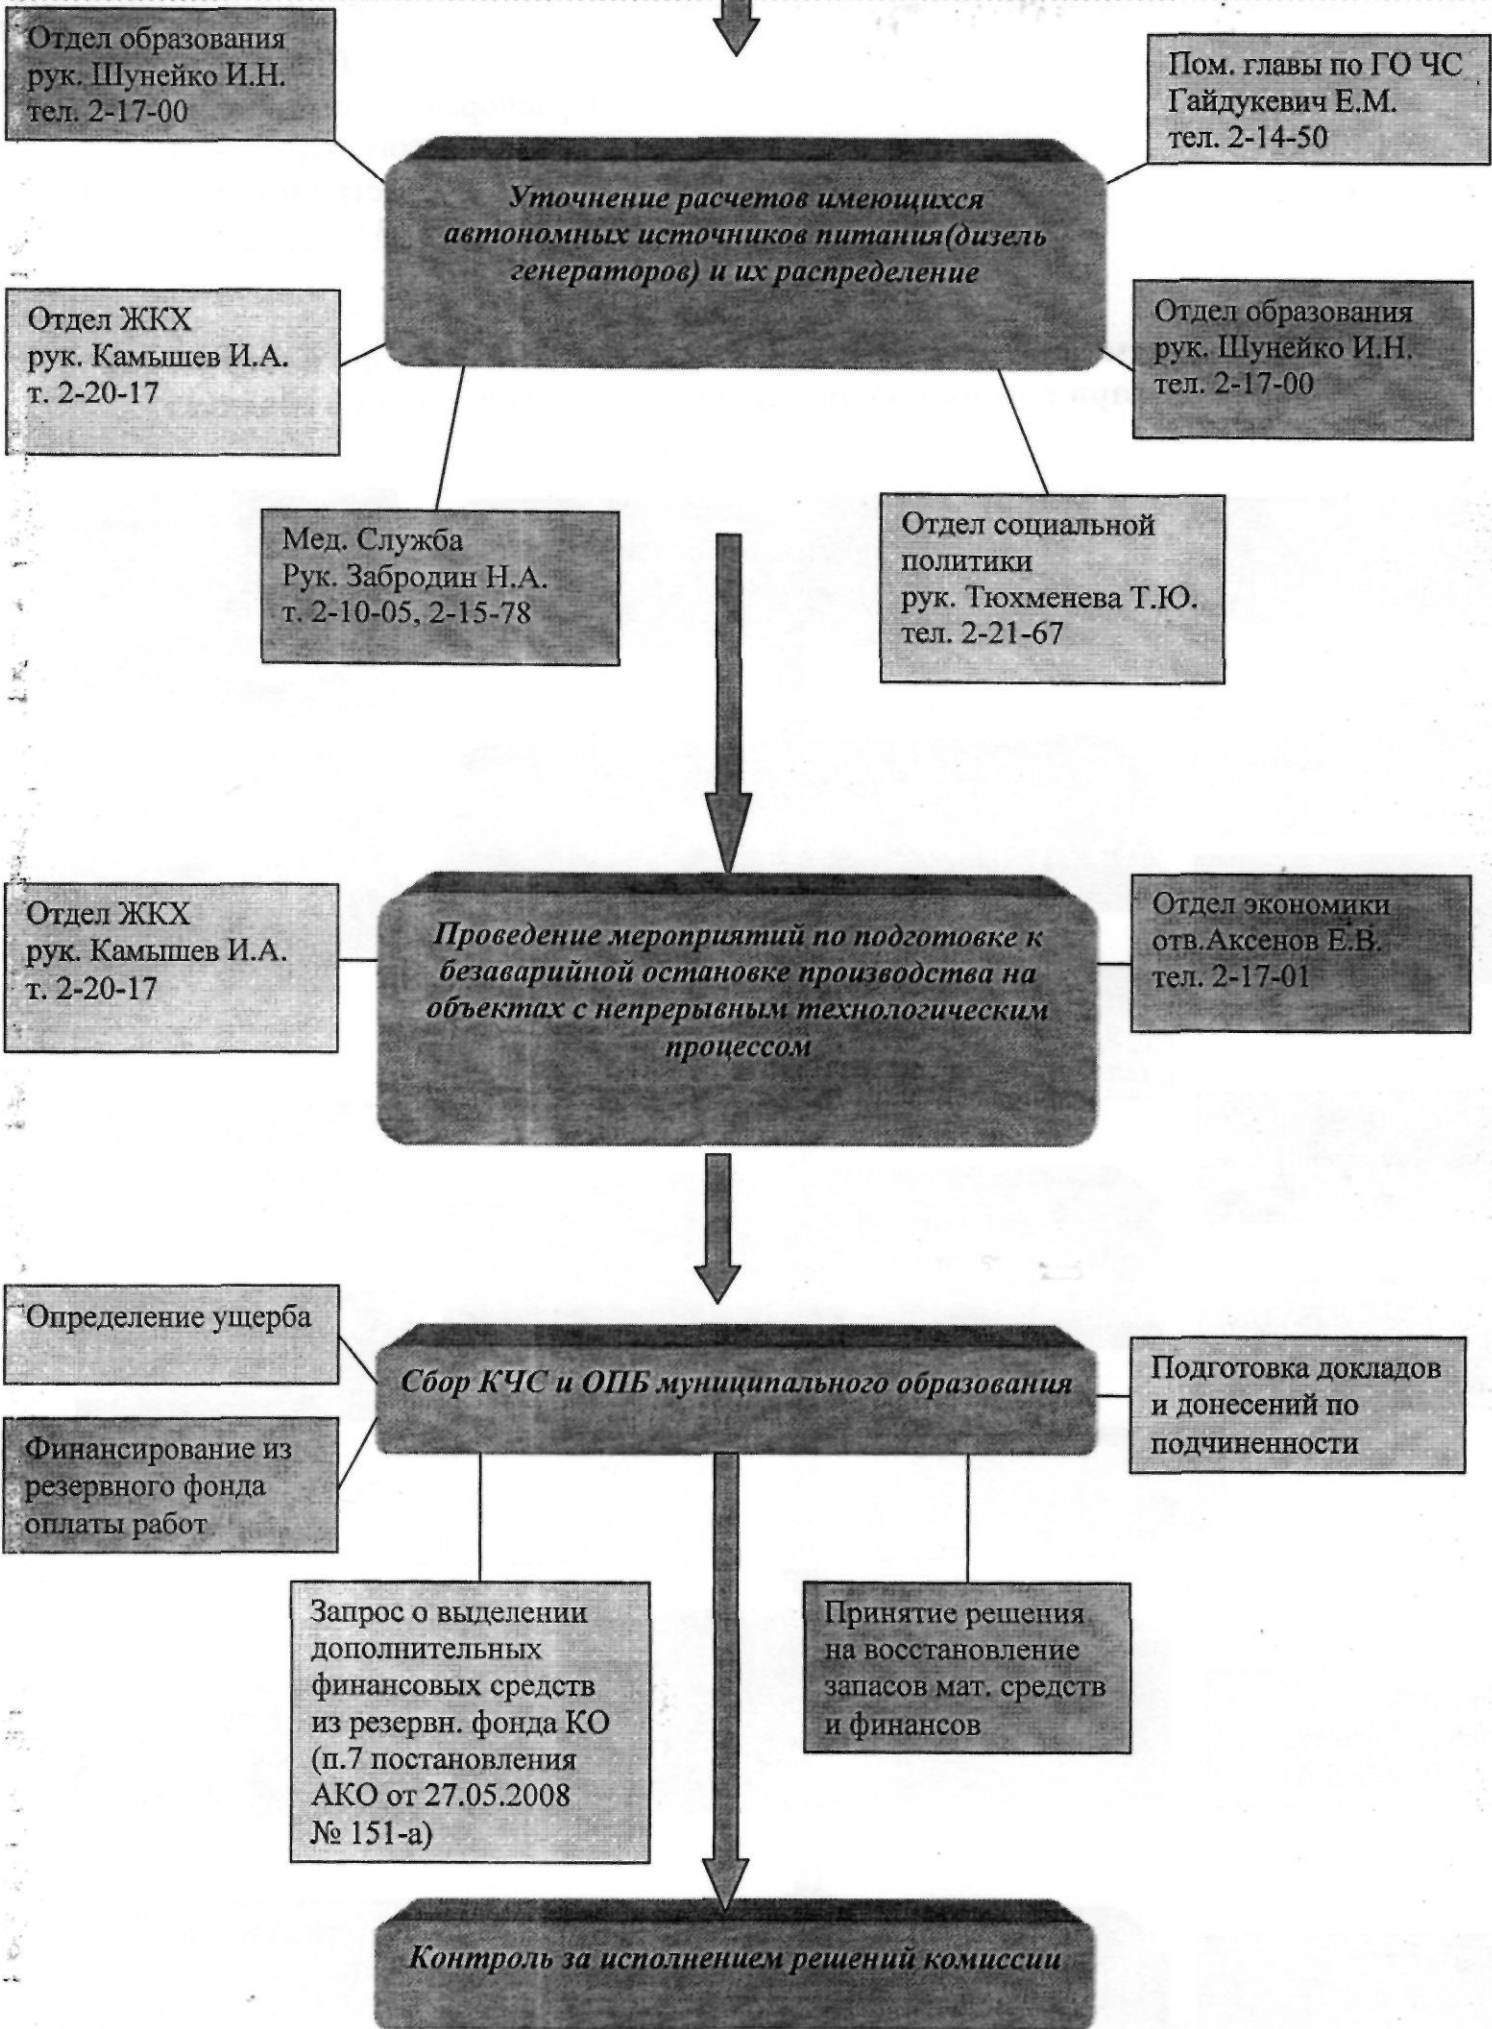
Отдел образования рук. Шунейко И.Н. тел. 2-17-00

Пом. главы по ГО ЧС Гайдукевич Е.М. тел. 2-14-50

*Уточнение расчетов имеющихся автономных источников питания(дизель генераторов) и их распределение*

Отдел ЖКХ рук. Камышев И.А. т. 2-20-17

Отдел образования рук. Шунейко И.Н. тел. 2-17-00

Мед. Служба Рук. Забродин Н.А. т. 2-10-05, 2-15-78

Отдел социальной политики рук. Тюхменева Т.Ю. тел. 2-21-67

Отдел ЖКХ рук. Камышев И.А. т. 2-20-17

*Проведение мероприятий по подготовке к безаварийной остановке производства на объектах с непрерывным технологическим процессом*

Отдел экономики отв.Аксенов Е.В. тел. 2-17-01

Определение ущерба

*Сбор КЧС и ОПБ муниципального образования*

Подготовка докладов и донесений по подчиненности

Финансирование из резервного фонда оплаты работ

Запрос о выделении дополнительных финансовых средств из резервн. фонда КО (п.7 постановления АКО от 27.05.2008 № 151-а)

Принятие решения на восстановление запасов мат. средств и финансов

*Контроль за исполнением решений комиссии*